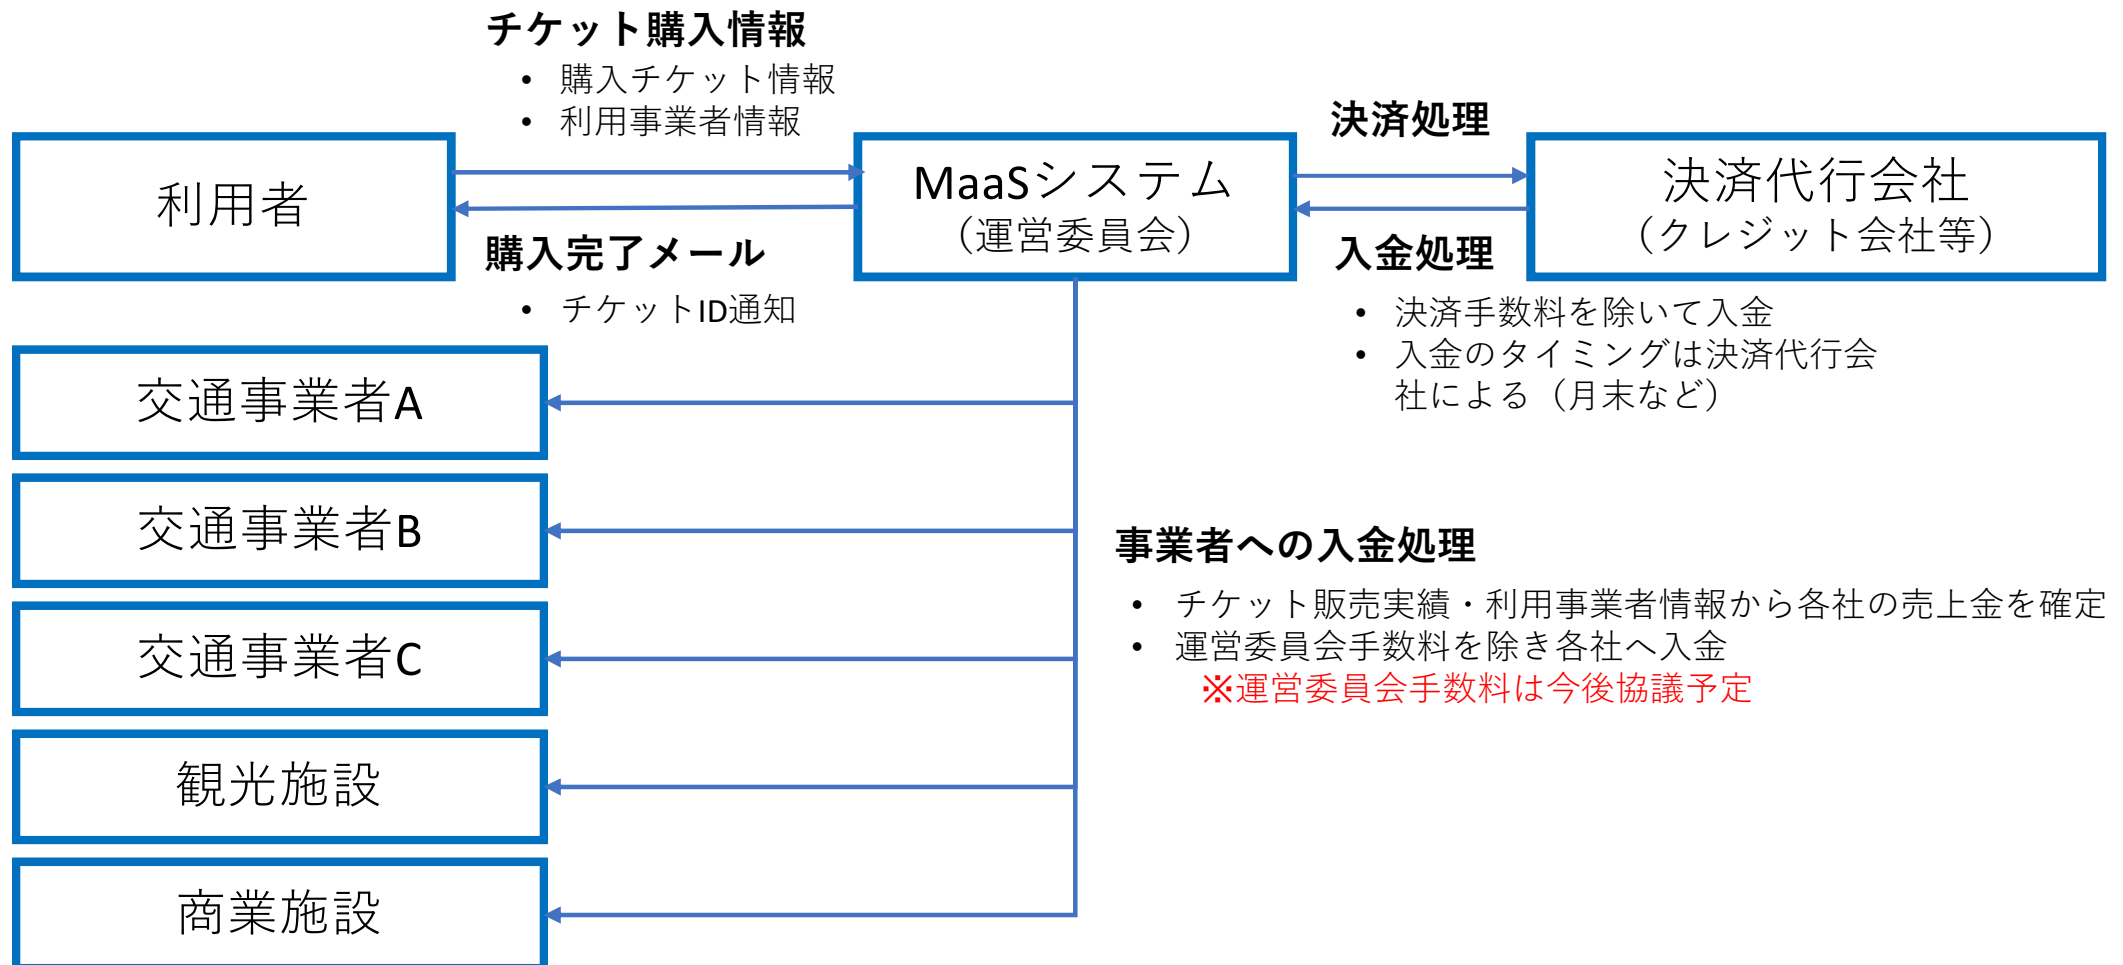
チケット購入情報
• 購入チケット情報
• 利用事業者情報

利用者

MaaSシステム
（運営委員会）

決済処理

決済代行会社
（クレジット会社等）

購入完了メール
• チケットID通知

入金処理
• 決済手数料を除いて入金
• 入金のタイミングは決済代行会社による（月末など）

交通事業者A

交通事業者B

交通事業者C

観光施設

商業施設

事業者への入金処理
• チケット販売実績・利用事業者情報から各社の売上金を確定
• 運営委員会手数料を除き各社へ入金
※運営委員会手数料は今後協議予定